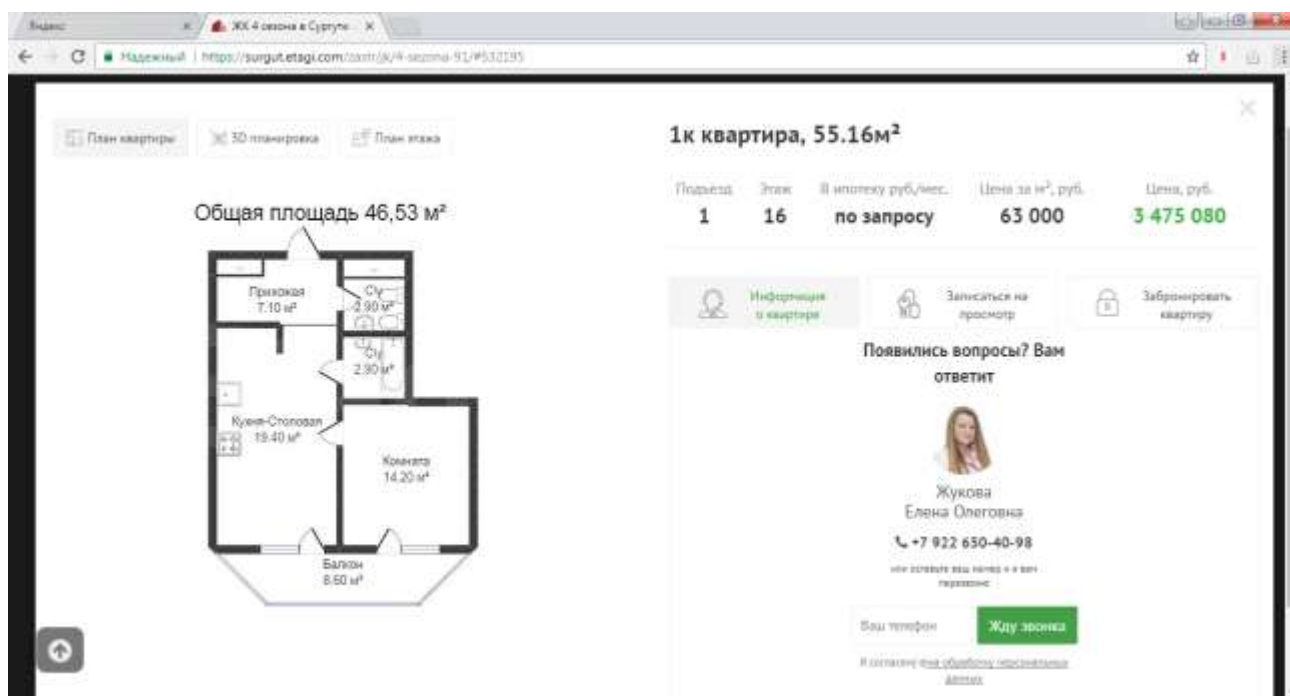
Яндекс
ЖК 4 сезона в Сургуте
Надежный | https://surgut.etagi.com/zastr/jk/4-sezona-91/#532195

План квартиры
3D планировка
План этажа

Общая площадь 46,53 м²

Прихожая 7.10 м²
С/у 2.90 м²
С/у 2.90 м²
Кухня-Столовая 19.40 м²
Комната 14.20 м²
Балкон 8.50 м²

1к квартира, 55.16м²

| Подъезд | Этаж | В ипотеку руб./мес. | Цена за м², руб. | Цена, руб. |
|---|---|---|---|---|
| 1 | 16 | по запросу | 63 000 | 3 475 080 |

Информация о квартире
Записаться на просмотр
Забронировать квартиру

Появились вопросы? Вам ответит

Жукова
Елена Олеговна
+7 922 650-40-98
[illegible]

Ваш телефон
Жду звонка

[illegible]